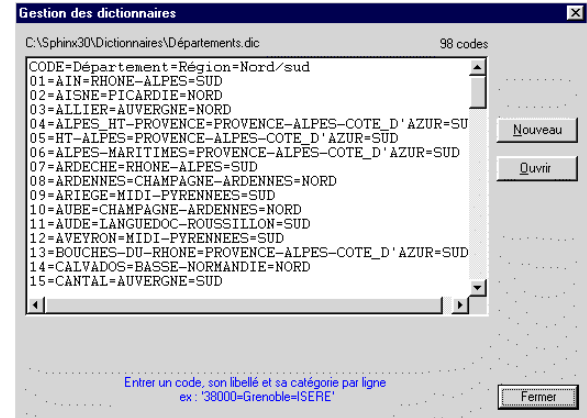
Gestion des dictionnaires

C:\Sphinx30\Dictionnaires\Départements.dic

98 codes

CODE=Département=Région=Nord/sud
01=AIN=RHONE-ALPES=SUD
02=AISNE=PICARDIE=NORD
03=ALLIER=AUVERGNE=NORD
04=ALPES_HT-PROVENCE=PROVENCE-ALPES-COTE_D'AZUR=SU
05=HT-ALPES=PROVENCE-ALPES-COTE_D'AZUR=SUD
06=ALPES-MARITIMES=PROVENCE-ALPES-COTE_D'AZUR=SUD
07=ARDECHE=RHONE-ALPES=SUD
08=ARDENNES=CHAMPAGNE-ARDENNES=NORD
09=ARIEGE=MIDI-PYRENNEES=SUD
10=AUBE=CHAMPAGNE-ARDENNES=NORD
11=AUDE=LANGUEDOC-ROUSSILLON=SUD
12=AVEYRON=MIDI-PYRENNEES=SUD
13=BOUCHES-DU-RHONE=PROVENCE-ALPES-COTE_D'AZUR=SUD
14=CALVADOS=BASSE-NORMANDIE=NORD
15=CANTAL=AUVERGNE=SUD

Nouveau

Ouvrir

Entrer un code, son libellé et sa catégorie par ligne
ex : '38000=Grenoble=ISERE'

Fermer